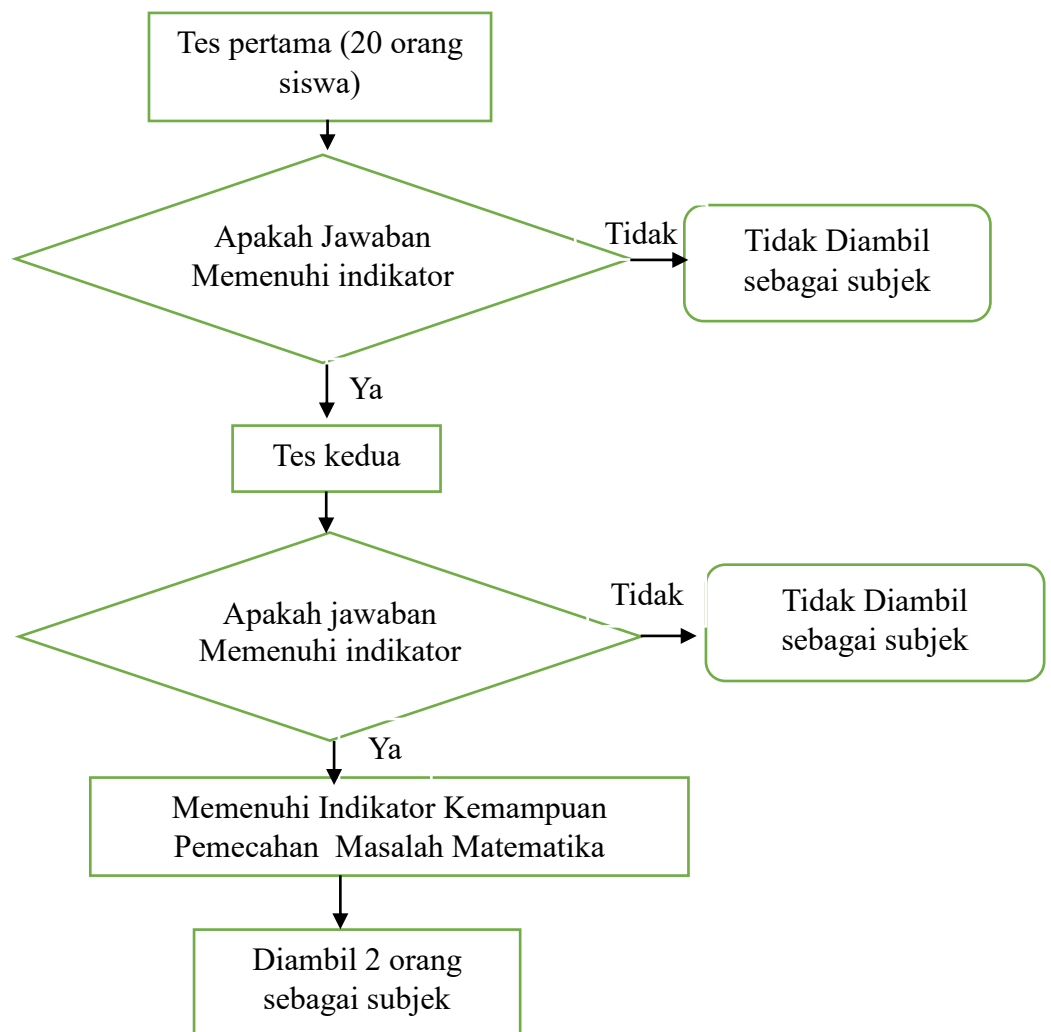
Tes pertama (20 orang siswa)

Apakah Jawaban Memenuhi indikator

Tidak

Tidak Diambil sebagai subjek

Ya

Tes kedua

Apakah jawaban Memenuhi indikator

Tidak

Tidak Diambil sebagai subjek

Ya

Memenuhi Indikator Kemampuan Pemecahan Masalah Matematika

Diambil 2 orang sebagai subjek